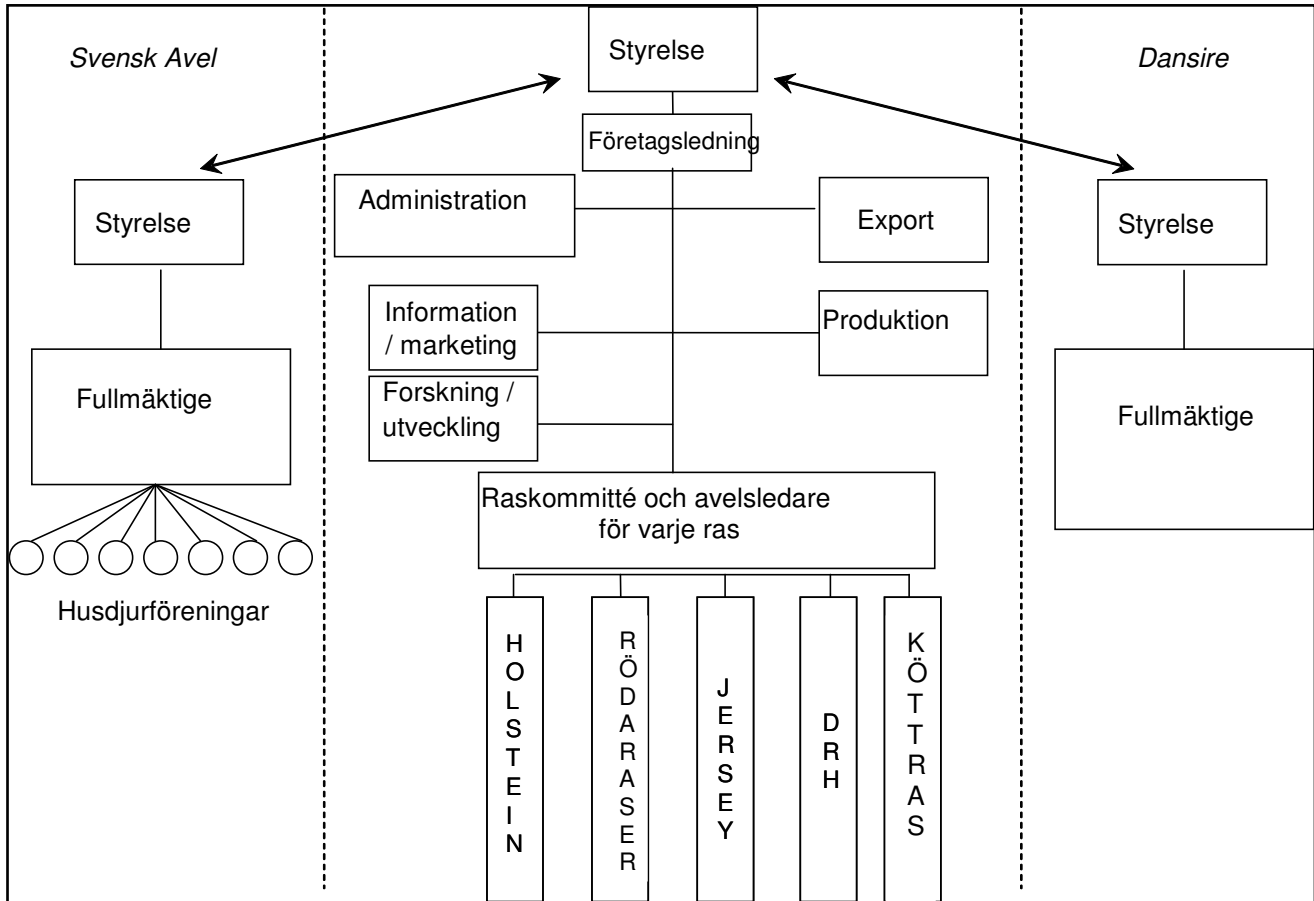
Svensk Avel

Styrelse

Dansire

Företagsledning

Styrelse

Administration

Export

Styrelse

Information / marketing

Produktion

Fullmäktige

Forskning / utveckling

Fullmäktige

Raskommitté och avelsledare för varje ras

Husdjurföreningar

HOLSTEIN

RÖDARASER

JERSEY

DRH

KÖTTRAS